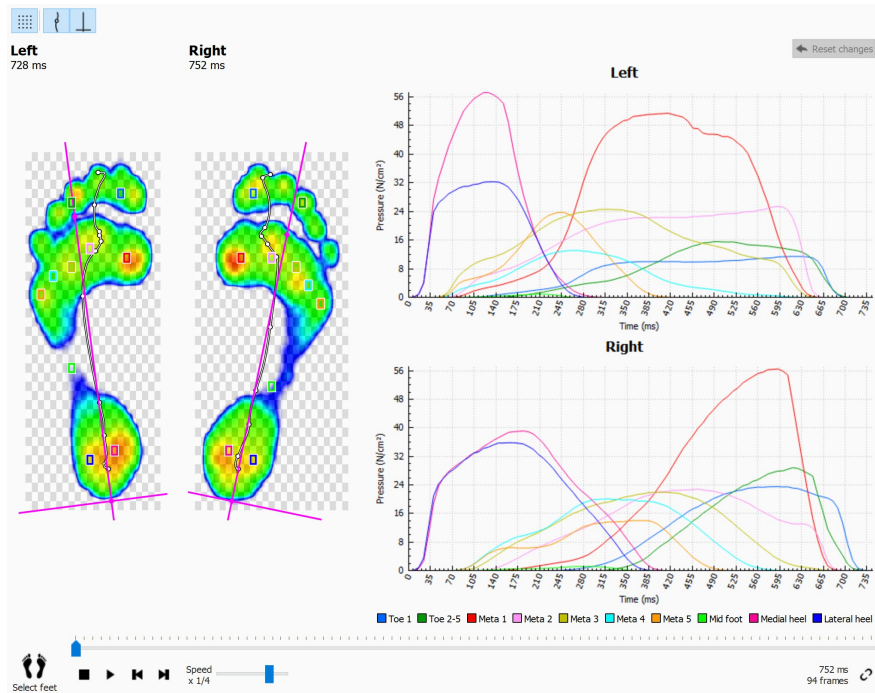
Left
728 ms

Right
752 ms

Reset changes

Left

Pressure (N/cm²)

56
48
40
32
24
16
8
0

0 35 70 105 140 175 210 245 280 315 350 385 420 455 490 525 560 595 630 665 700 735

Time (ms)

Right

Pressure (N/cm²)

56
48
40
32
24
16
8
0

0 35 70 105 140 175 210 245 280 315 350 385 420 455 490 525 560 595 630 665 700 735

Time (ms)

Toe 1 Toe 2-5 Meta 1 Meta 2 Meta 3 Meta 4 Meta 5 Mid foot Medial heel Lateral heel

Select feet

Speed
x 1/4

752 ms
94 frames